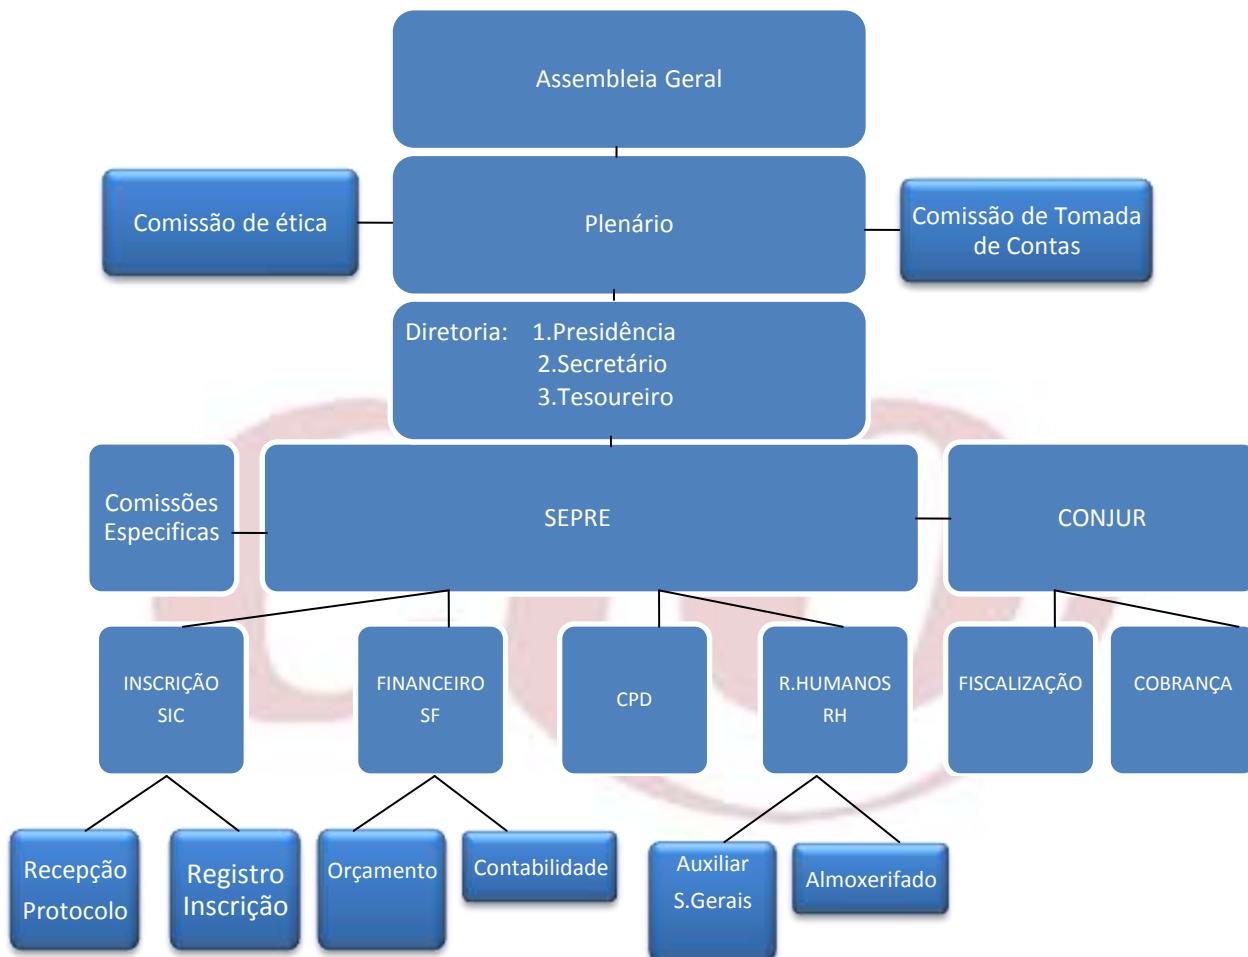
Assembleia Geral

Comissão de ética

Plenário

Comissão de Tomada de Contas

Diretoria: 1.Presidência
2.Secretário
3.Tesoureiro

Comissões Especificas

SEPRE

CONJUR

INSCRIÇÃO
SIC

FINANCEIRO
SF

CPD

R.HUMANOS
RH

FISCALIZAÇÃO

COBRANÇA

Recepção
Protocolo

Registro
Inscrição

Orçamento

Contabilidade

Auxiliar
S.Gerais

Almoxerifado